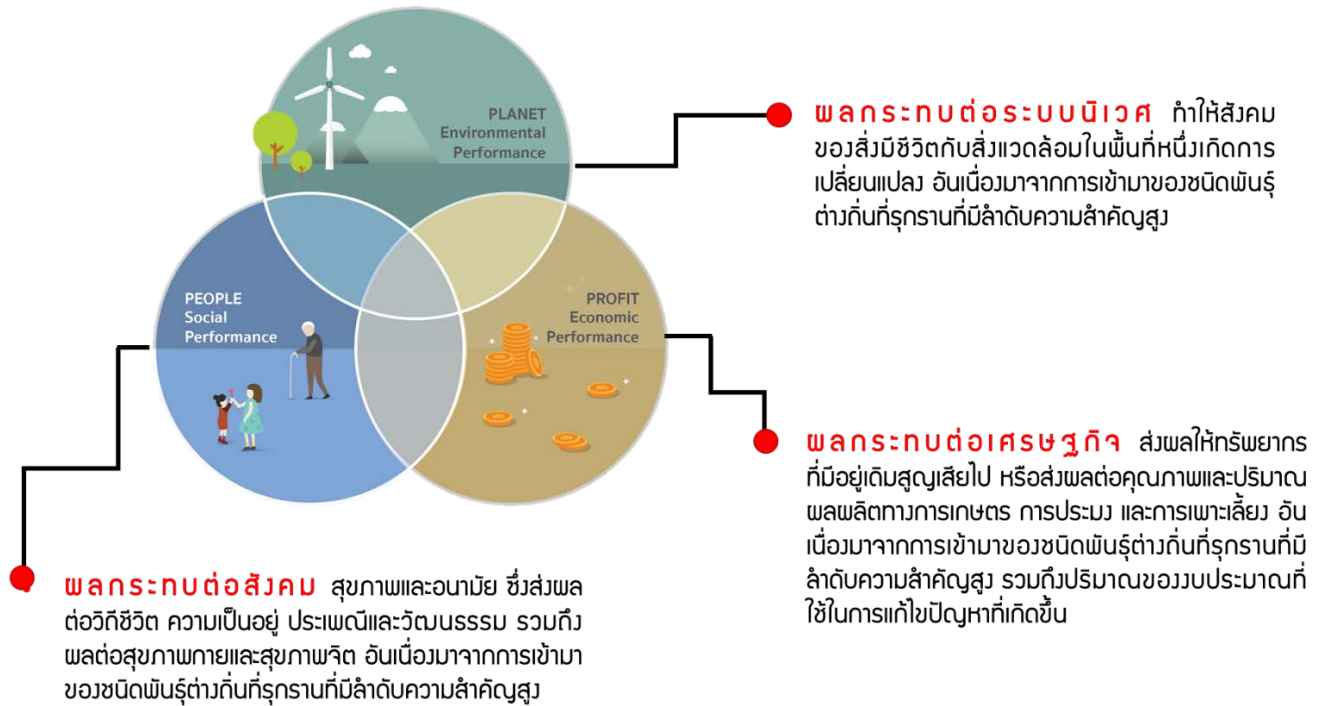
PLANET
Environmental
Performance

PEOPLE
Social
Performance

PROFIT
Economic
Performance

ผลกระทบต่อระบบนิเวศ ทำให้สังคมของสิ่งมีชีวิตกับสิ่งแวดล้อมในพื้นที่หนึ่งเกิดการเปลี่ยนแปลง อันเนื่องมาจากการเข้ามาของชนิดพันธุ์ต่างถิ่นที่รุกรานที่มีลำดับความสำคัญสูง

ผลกระทบต่อเศรษฐกิจ ส่งผลให้ทรัพยากรที่มีอยู่เดิมสูญเสียไป หรือส่งผลต่อคุณภาพและปริมาณผลผลิตทางการเกษตร การประมง และการเพาะเลี้ยง อันเนื่องมาจากการเข้ามาของชนิดพันธุ์ต่างถิ่นที่รุกรานที่มีลำดับความสำคัญสูง รวมถึงปริมาณของงบประมาณที่ใช้ในการแก้ไขปัญหาที่เกิดขึ้น

ผลกระทบต่อสังคม สุขภาพและอนามัย ซึ่งส่งผลต่อวิถีชีวิต ความเป็นอยู่ ประเพณีและวัฒนธรรม รวมถึงผลต่อสุขภาพกายและสุขภาพจิต อันเนื่องมาจากการเข้ามาของชนิดพันธุ์ต่างถิ่นที่รุกรานที่มีลำดับความสำคัญสูง